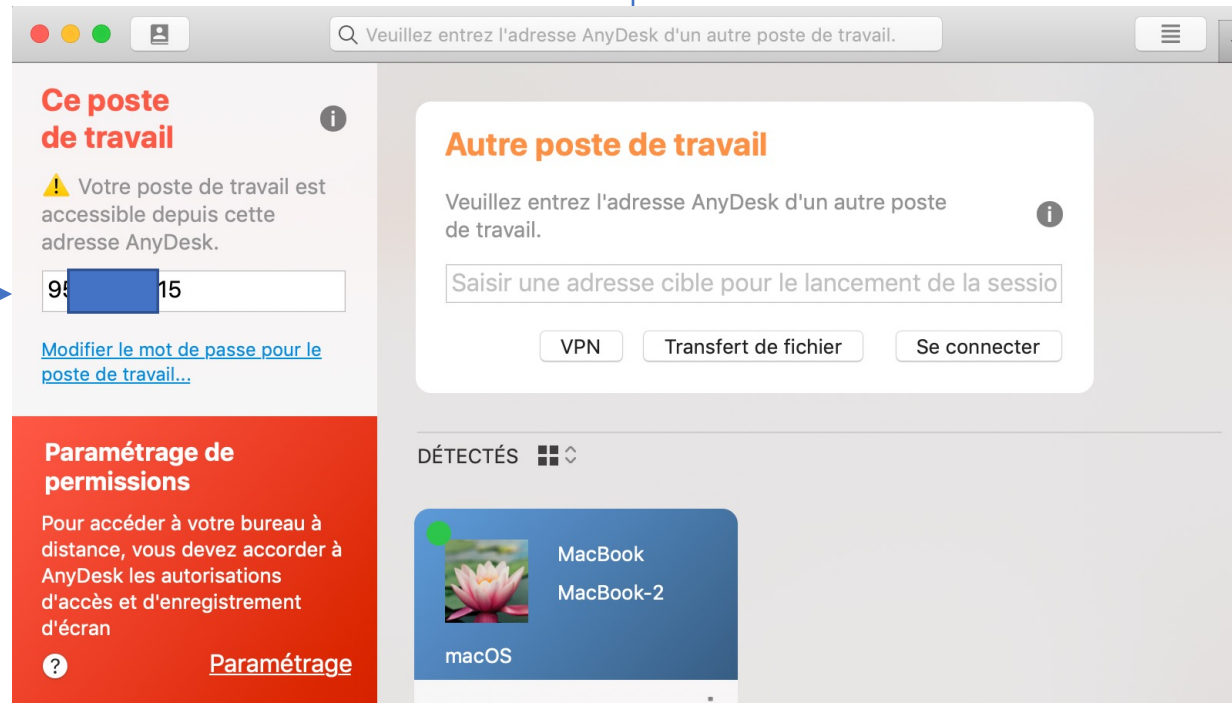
Veuillez entrez l'adresse AnyDesk d'un autre poste de travail.

Ce poste de travail

i

⚠ Votre poste de travail est accessible depuis cette adresse AnyDesk.

95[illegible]15

Modifier le mot de passe pour le poste de travail...

Paramétrage de permissions

Pour accéder à votre bureau à distance, vous devez accorder à AnyDesk les autorisations d'accès et d'enregistrement d'écran

?

Paramétrage

Autre poste de travail

Veuillez entrez l'adresse AnyDesk d'un autre poste de travail.

i

Saisir une adresse cible pour le lancement de la sessio

VPN

Transfert de fichier

Se connecter

DÉTECTÉS

MacBook

MacBook-2

macOS